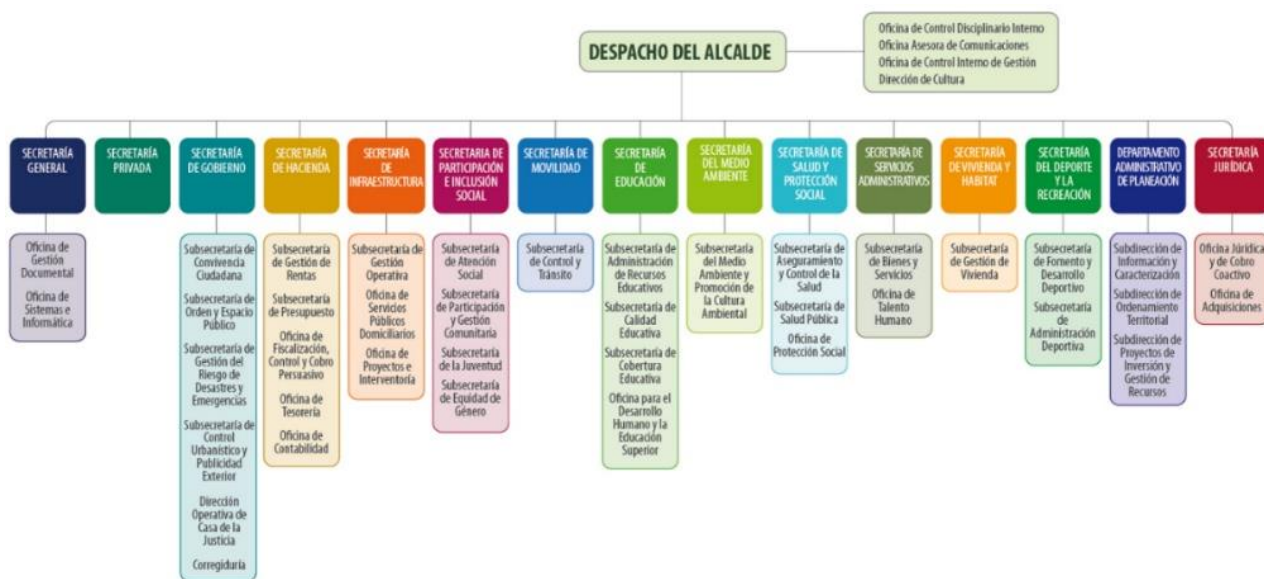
DESPACHO DEL ALCALDE

Oficina de Control Disciplinario Interno
Oficina Asesora de Comunicaciones
Oficina de Control Interno de Gestión
Dirección de Cultura

SECRETARÍA GENERAL

Oficina de Gestión Documental

Oficina de Sistemas e Informática

SECRETARÍA PRIVADA

SECRETARÍA DE GOBIERNO

Subsecretaría de Convivencia Ciudadana

Subsecretaría de Orden y Espacio Público

Subsecretaría de Gestión del Riesgo de Desastres y Emergencias

Subsecretaría de Control Urbanístico y Publicidad Exterior

Dirección Operativa de Casa de la Justicia

Corregiduría

SECRETARÍA DE HACIENDA

Subsecretaría de Gestión de Rentas

Subsecretaría de Presupuesto

Oficina de Fiscalización, Control y Cobro Persuasivo

Oficina de Tesorería

Oficina de Contabilidad

SECRETARÍA DE INFRAESTRUCTURA

Subsecretaría de Gestión Operativa

Oficina de Servicios Públicos Domiciliarios

Oficina de Proyectos e Interventoría

SECRETARIA DE PARTICIPACIÓN E INCLUSIÓN SOCIAL

Subsecretaría de Atención Social

Subsecretaría de Participación y Gestión Comunitaria

Subsecretaría de la Juventud

Subsecretaría de Equidad de Género

SECRETARÍA DE MOVILIDAD

Subsecretaría de Control y Tránsito

SECRETARÍA DE EDUCACIÓN

Subsecretaría de Administración de Recursos Educativos

Subsecretaría de Calidad Educativa

Subsecretaría de Cobertura Educativa

Oficina para el Desarrollo Humano y la Educación Superior

SECRETARÍA DEL MEDIO AMBIENTE

Subsecretaría del Medio Ambiente y Promoción de la Cultura Ambiental

SECRETARÍA DE SALUD Y PROTECCIÓN SOCIAL

Subsecretaría de Aseguramiento y Control de la Salud

Subsecretaría de Salud Pública

Oficina de Protección Social

SECRETARÍA DE SERVICIOS ADMINISTRATIVOS

Subsecretaría de Bienes y Servicios

Oficina de Talento Humano

SECRETARÍA DE VIVIENDA Y HABITAT

Subsecretaría de Gestión de Vivienda

SECRETARÍA DEL DEPORTE Y LA RECREACIÓN

Subsecretaría de Fomento y Desarrollo Deportivo

Subsecretaría de Administración Deportiva

DEPARTAMENTO ADMINISTRATIVO DE PLANEACIÓN

Subdirección de Información y Caracterización

Subdirección de Ordenamiento Territorial

Subdirección de Proyectos de Inversión y Gestión de Recursos

SECRETARÍA JURÍDICA

Oficina Jurídica y de Cobro Coactivo

Oficina de Adquisiciones